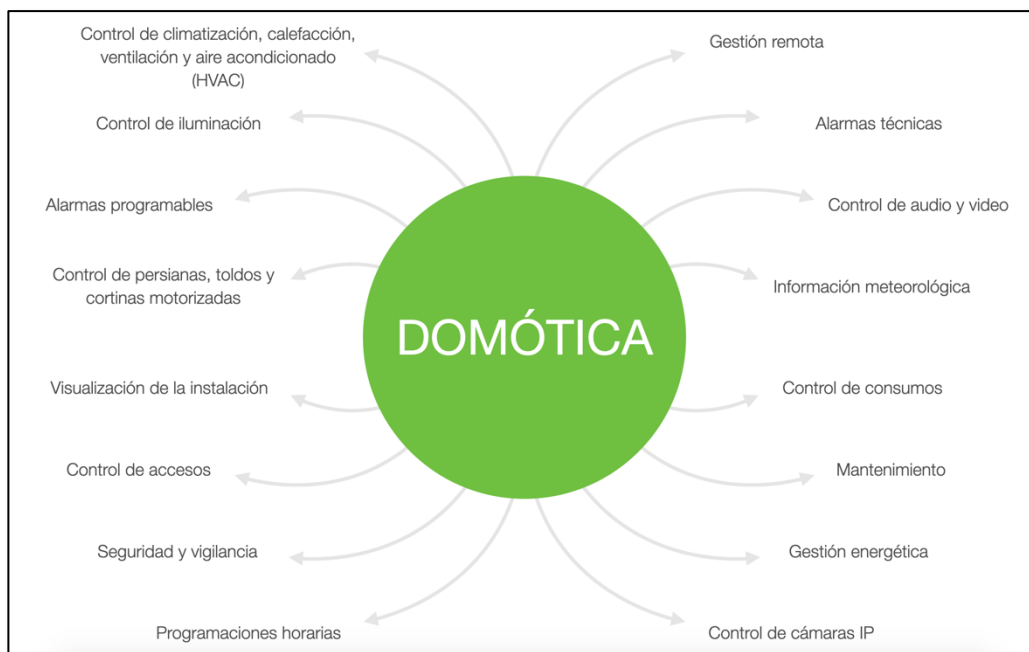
DOMÓTICA

Control de climatización, calefacción, ventilación y aire acondicionado (HVAC)

Control de iluminación

Alarmas programables

Control de persianas, toldos y cortinas motorizadas

Visualización de la instalación

Control de accesos

Seguridad y vigilancia

Programaciones horarias

Gestión remota

Alarmas técnicas

Control de audio y video

Información meteorológica

Control de consumos

Mantenimiento

Gestión energética

Control de cámaras IP